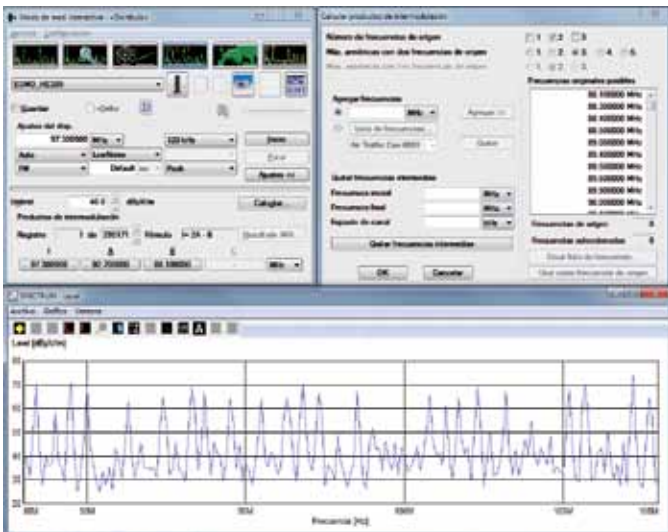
Modo de rastreo interactivo - «Sin título»

Número de frecuencias de origen
Máx. armónicos con dos frecuencias de origen

Agregar frecuencias
MHz
Agregar
Quitar

Quitar frecuencias intermedias
Frecuencia inicial
Frecuencia final
Espacio de canal
MHz
MHz
kHz
Quitar frecuencias intermedias

OK
Cancelar

Frecuencias originales posibles
88.100000 MHz
88.300000 MHz
88.500000 MHz
88.700000 MHz
88.900000 MHz
89.100000 MHz
89.300000 MHz
89.500000 MHz
89.700000 MHz
89.900000 MHz
90.100000 MHz
90.300000 MHz

Frecuencias de origen
Frecuencias seleccionadas

EDMO_HE200
Guardar
Ajustes del disp.
97.300000 MHz
120 kHz
Auto
FM
Default
Peak
Guardar
Ajustes >>
Umbral
40.0
dBµV/m
Calcular...
Productos de intermodulación
Registro
1
de
286371
97.300000
90.700000
88.100000
MHz

SPECTRUM
Archivo
Gráfico
Ventana
Level [dBµV/m]
70
60
50
40
30
88M
90M
95M
100M
105M
108M
Frecuencia [Hz]